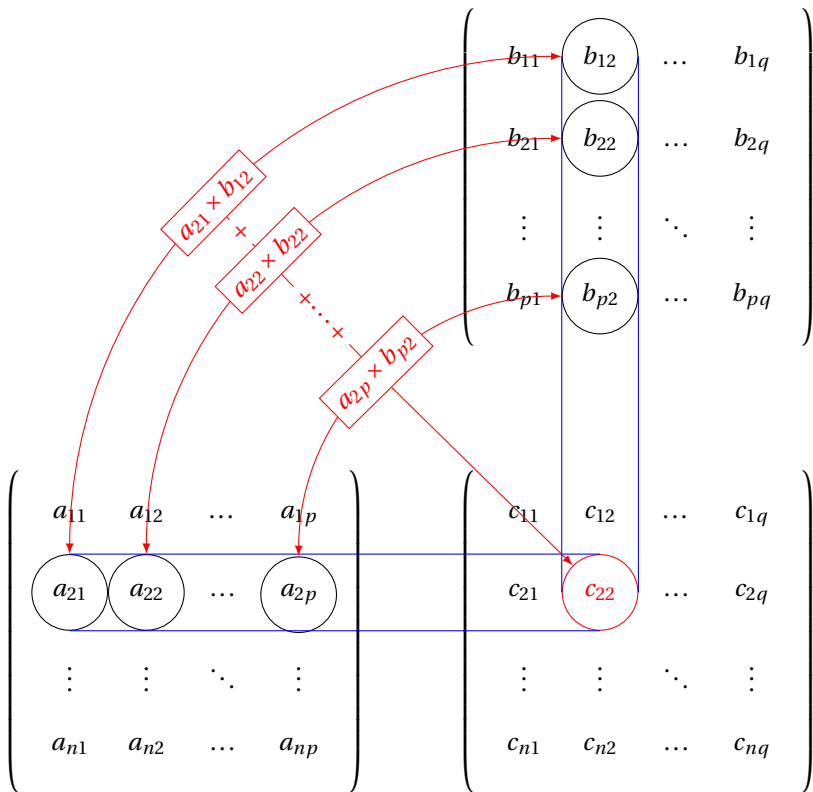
$\begin{pmatrix} b_{11} & b_{12} & \dots & b_{1q} \\ b_{21} & b_{22} & \dots & b_{2q} \\ \vdots & \vdots & \ddots & \vdots \\ b_{p1} & b_{p2} & \dots & b_{pq} \end{pmatrix}$

$a_{21} \times b_{12}$

$+$

$a_{22} \times b_{22}$

$+ \dots +$

$a_{2p} \times b_{p2}$

$\begin{pmatrix} a_{11} & a_{12} & \dots & a_{1p} \\ a_{21} & a_{22} & \dots & a_{2p} \\ \vdots & \vdots & \ddots & \vdots \\ a_{n1} & a_{n2} & \dots & a_{np} \end{pmatrix}$

$\begin{pmatrix} c_{11} & c_{12} & \dots & c_{1q} \\ c_{21} & c_{22} & \dots & c_{2q} \\ \vdots & \vdots & \ddots & \vdots \\ c_{n1} & c_{n2} & \dots & c_{nq} \end{pmatrix}$